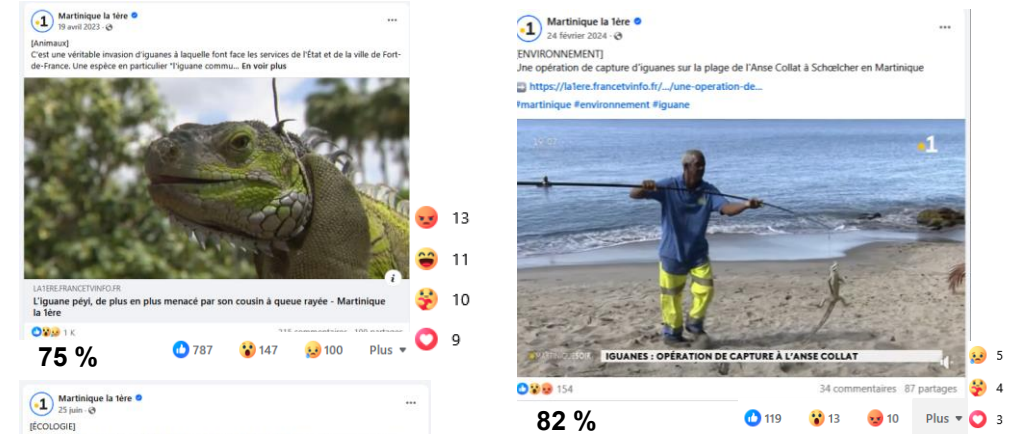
Martinique la 1ère
19 avril 2023

[Animaux]
C'est une véritable invasion d'iguanes à laquelle font face les services de l'État et de la ville de Fort-de-France. Une espèce en particulier "l'iguane commu... En voir plus

LA1ERE.FRANCETVINFO.FR
L'iguane péyi, de plus en plus menacé par son cousin à queue rayée - Martinique la 1ère

1 K
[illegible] commentaires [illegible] partages

13
11
10
9

75 %
787
147
100
Plus

Martinique la 1ère
25 juin

[ÉCOLOGIE]

Martinique la 1ère
24 février 2024

ENVIRONNEMENT]
Une opération de capture d'iguanes sur la plage de l'Anse Collat à Schœlcher en Martinique

https://la1ere.francetvinfo.fr/.../une-operation-de...
#martinique #environnement #iguane

1

IGUANES : OPÉRATION DE CAPTURE À L'ANSE COLLAT

154
34 commentaires 87 partages

5
4
3

82 %
119
13
10
Plus